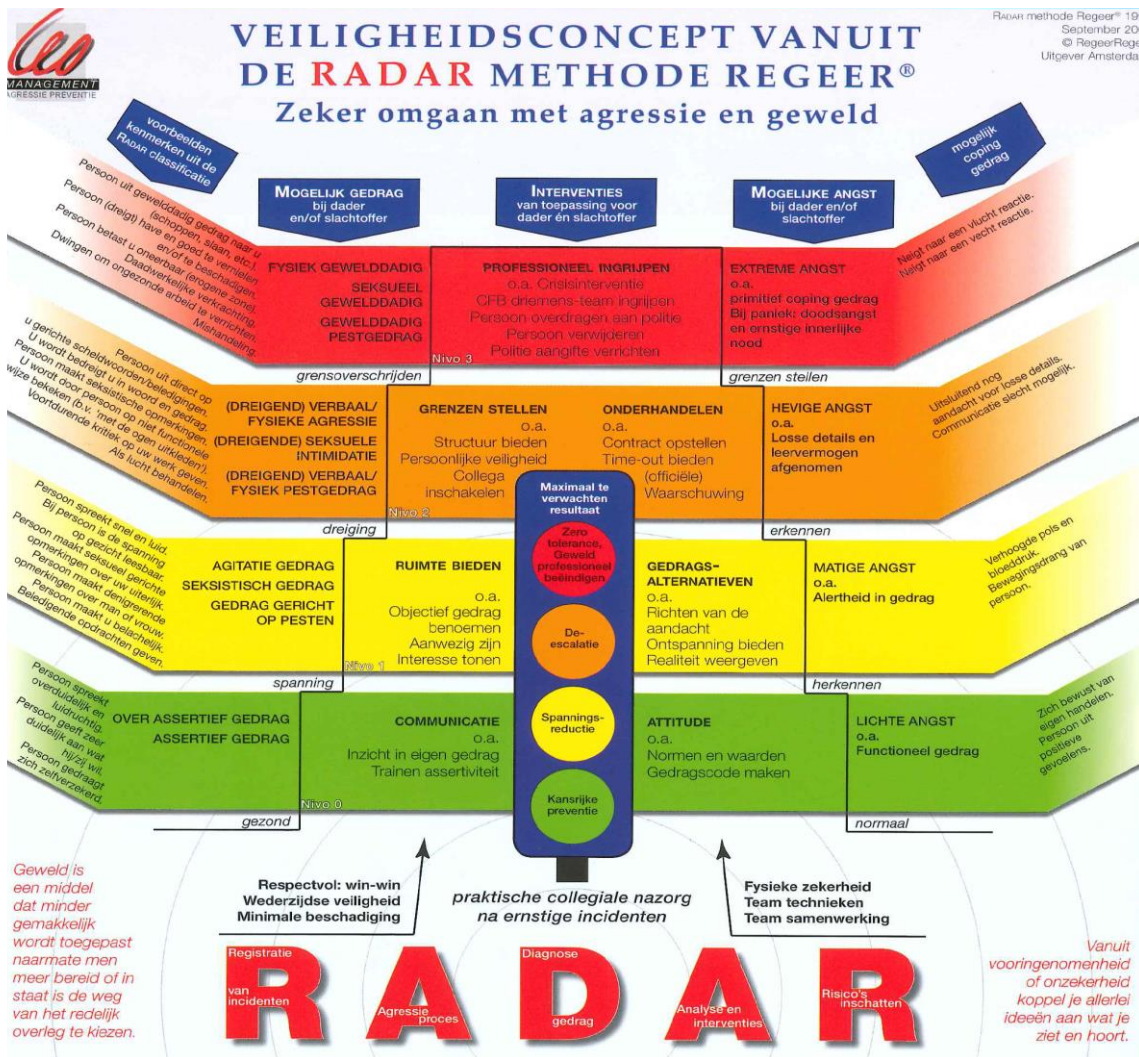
MANAGEMENT
AGRESSIE PREVENTIE

VEILIGHEIDSCONCEPT VANUIT DE RADAR METHODE REGEER®
Zeker omgaan met agressie en geweld

RADAR methode Regeer® 19
September 20
© RegeerRege
Uitgever Amsterda

voorbeelden kenmerken uit de RADAR classificatie

MOGELIJK GEDRAG bij dader en/of slachtoffer

INTERVENTIES van toepassing voor dader én slachtoffer

MOGELIJKE ANGST bij dader en/of slachtoffer

mogelijk coping gedrag

Persoon uit gewelddadig gedrag naar u (schoppen, slaan, etc.). Persoon (dreigt) have en goed te vernielen en/of te beschadigen. Persoon betast u oneerbaar (erogene zone). Daadwerkelijke verkrachting. Dwingen om ongezonde arbeid te verrichten. Mishandeling.

FYSIEK GEWELDDADIG
SEKSUEEL GEWELDDADIG
GEWELDDADIG PESTGEDRAG

PROFESSIONEEL INGRIJPEN
o.a. Crisisinterventie
CFB driemens-team ingrijpen
Persoon overdragen aan politie
Persoon verwijderen
Politie aangifte verrichten

Nivo 3

EXTREME ANGST
o.a.
primitief coping gedrag
Bij paniek: doodsangst en ernstige innerlijke nood

Neigt naar een vlucht reactie. Neigt naar een vecht reactie.

grensoverschrijden

grenzen stellen

Persoon uit direct op u gerichte scheldwoorden/beledigingen. U wordt bedreigt in woord en gedrag. Persoon maakt seksistische opmerkingen. U wordt door persoon op niet functionele wijze bekeken (b.v. 'met de ogen uitkleden'). Voortdurende kritiek op uw werk geven. Als lucht behandelen.

(DREIGEND) VERBAAL/ FYSIEKE AGRESSIE
(DREIGENDE) SEKSUELE INTIMIDATIE
(DREIGEND) VERBAAL/ FYSIEK PESTGEDRAG

GRENZEN STELLEN
o.a.
Structuur bieden
Persoonlijke veiligheid
Collega inschakelen

ONDERHANDELEN
o.a.
Contract opstellen
Time-out bieden (officiële)
Waarschuwing

Nivo 2

HEVIGE ANGST
o.a.
Losse details en leervermogen afgenomen

Uitsluitend nog aandacht voor losse details. Communicatie slecht mogelijk.

dreiging

erkennen

Maximaal te verwachten resultaat

Zero tolerance, Geweld professioneel beëindigen

De-escalatie

Spannings-reductie

Kansrijke preventie

Persoon spreekt snel en luid. Bij persoon is de spanning op gezicht leesbaar. Persoon maakt seksueel gerichte opmerkingen over uw uiterlijk. Persoon maakt denigrerende opmerkingen over man of vrouw. Persoon maakt u belachelijk. Beledigende opdrachten geven.

AGITATIE GEDRAG
SEKSISTISCH GEDRAG
GEDRAG GERICHT OP PESTEN

RUIMTE BIEDEN
o.a.
Objectief gedrag benoemen
Aanwezig zijn
Interesse tonen

GEDRAGS-ALTERNATIEVEN
o.a.
Richten van de aandacht
Ontspanning bieden
Realiteit weergeven

Nivo 1

MATIGE ANGST
o.a.
Alertheid in gedrag

Verhoogde pols en bloeddruk. Bewegingsdrang van persoon.

spanning

herkennen

Persoon spreekt overduidelijk en luidruchtig. Persoon geeft zeer duidelijk aan wat hij/zij wil. Persoon gedraagt zich zelfverzekerd.

OVER ASSERTIEF GEDRAG
ASSERTIEF GEDRAG

COMMUNICATIE
o.a.
Inzicht in eigen gedrag
Trainen assertiviteit

ATTITUDE
o.a.
Normen en waarden
Gedragscode maken

Nivo 0

LICHTE ANGST
o.a.
Functioneel gedrag

Zich bewust van eigen handelen. Persoon uit positieve gevoelens.

gezond

normaal

Geweld is een middel dat minder gemakkelijk wordt toegepast naarmate men meer bereid of in staat is de weg van het redelijk overleg te kiezen.

Respectvol: win-win
Wederzijdse veiligheid
Minimale beschadiging

praktische collegiale nazorg na ernstige incidenten

Fysieke zekerheid
Team technieken
Team samenwerking

Vanuit vooringenomenheid of onzekerheid koppel je allerlei ideeën aan wat je ziet en hoort.

RADAR

Registratie van incidenten
Agressie proces
Diagnose gedrag
Analyse en interventies
Risico's inschatten